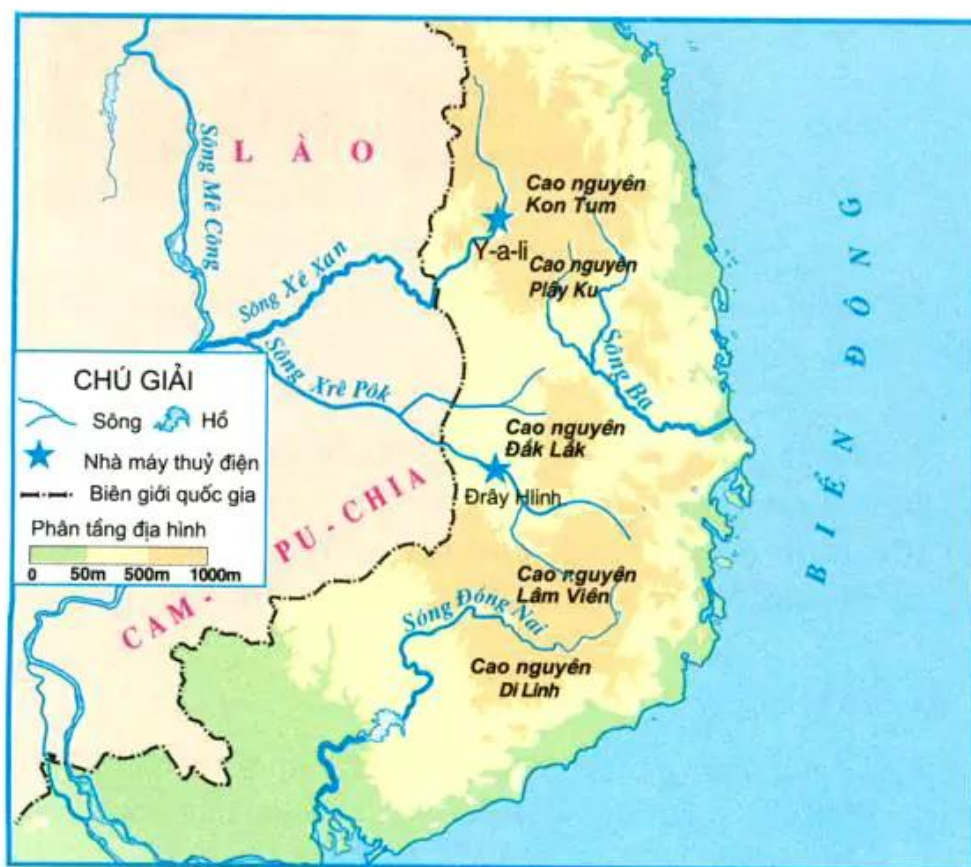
L À O

Sông Mê Công

Sông Xê Xan

Sông Xrê Pôk

Cao nguyên Kon Tum

Y-a-li

Cao nguyên Plây Ku

Sông Ba

Cao nguyên Đắk Lắk

Đrây Hlinh

Cao nguyên Lâm Viên

Sông Đồng Nai

Cao nguyên Di Linh

BIỂN ĐÔNG

CAM - PU - CHIA

CHÚ GIẢI
Sông Hồ
Nhà máy thuỷ điện
Biên giới quốc gia
Phân tầng địa hình
0 50m 500m 1000m